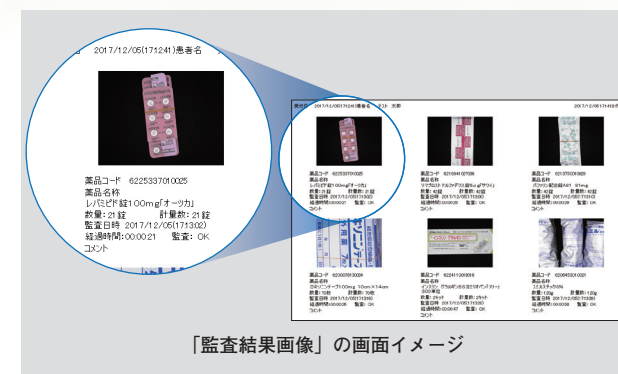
2017/12/05(171241)患者名

薬品コード 6225337010025
薬品名称
レバミピド錠100mg「オーツカ」
数量: 21錠 計量数: 21錠
監査日時 2017/12/05(171302)
経過時間: 00:00:21 監査: OK
コメント

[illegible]

「監査結果画像」の画面イメージ